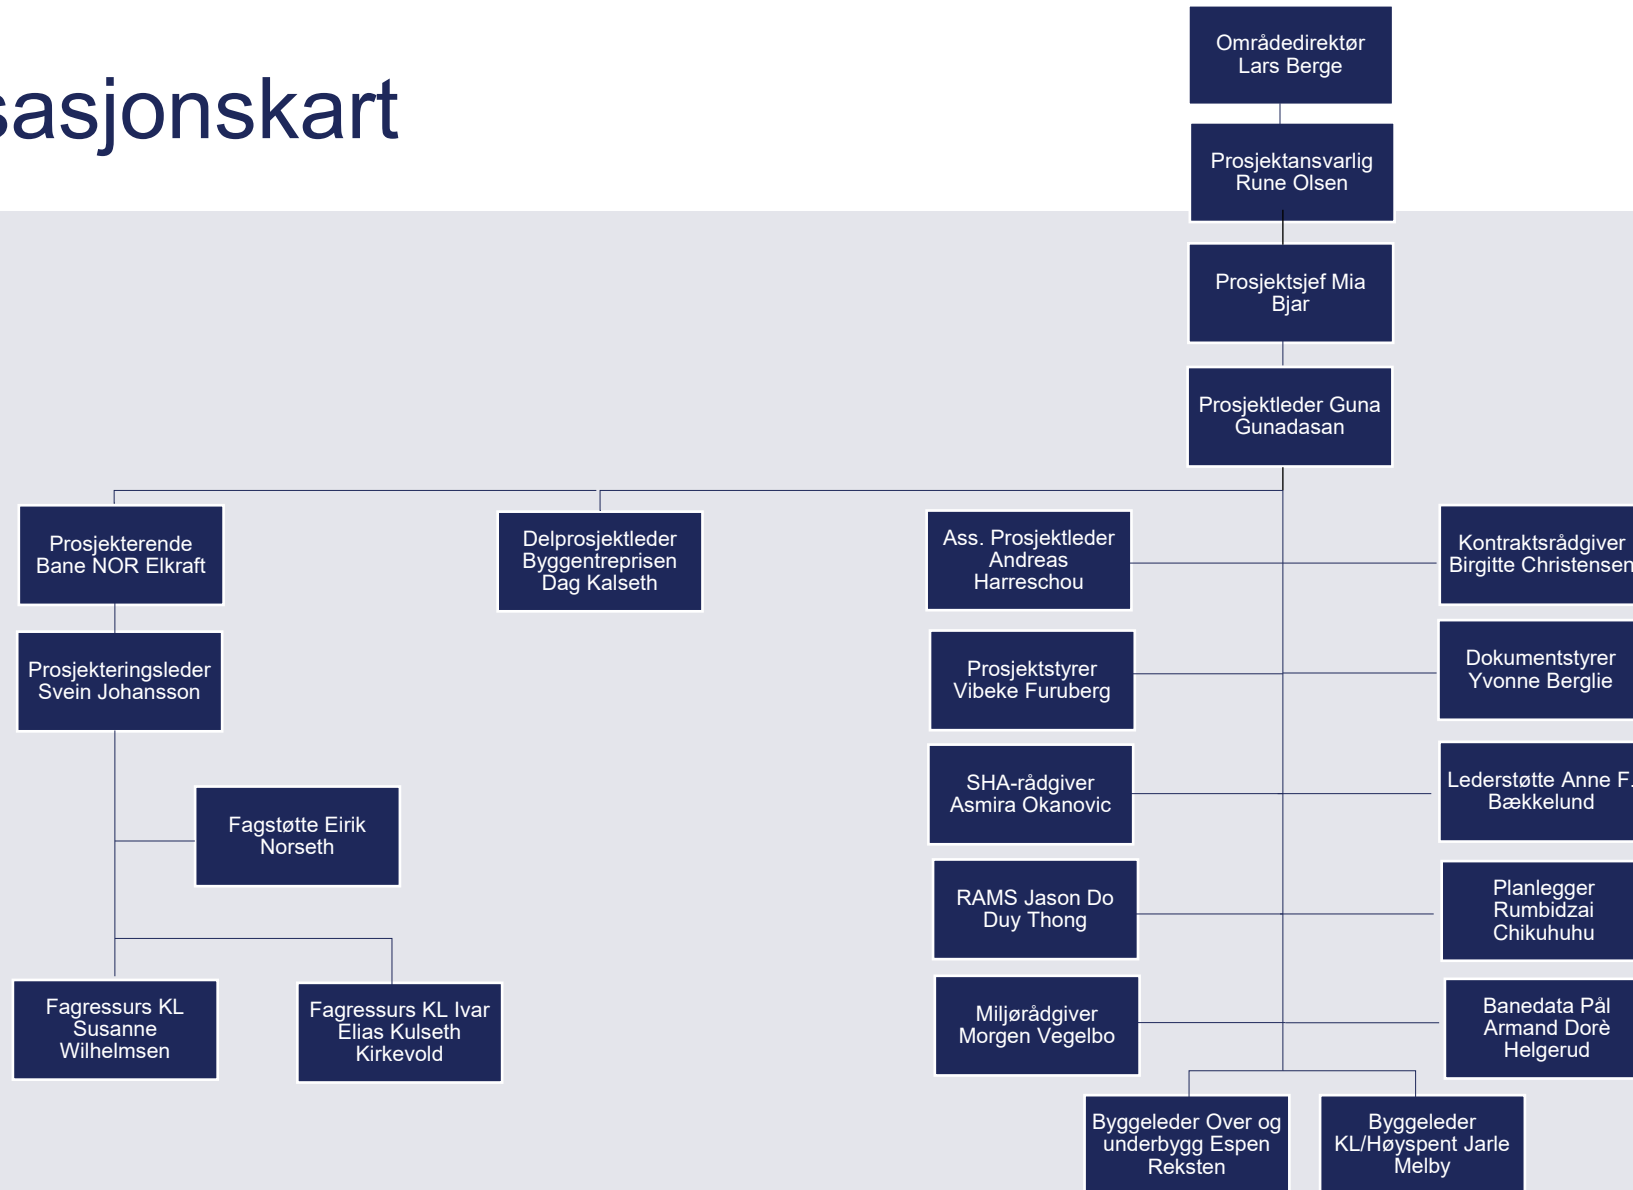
sasjonskart

Områdedirektør Lars Berge

Prosjektansvarlig Rune Olsen

Prosjektsjef Mia Bjar

Prosjektleder Guna Gunadasan

Prosjekterende Bane NOR Elkraft

Delprosjektleder Byggentreprisen Dag Kalseth

Ass. Prosjektleder Andreas Harreschou

Kontraktsrådgiver Birgitte Christensen

Prosjekteringsleder Svein Johansson

Prosjektstyrer Vibeke Furuberg

Dokumentstyrer Yvonne Berglie

SHA-rådgiver Asmira Okanovic

Lederstøtte Anne F. Bækkelund

Fagstøtte Eirik Norseth

RAMS Jason Do Duy Thong

Planlegger Rumbidzai Chikuhuhu

Fagressurs KL Susanne Wilhelmsen

Fagressurs KL Ivar Elias Kulseth Kirkevold

Miljørådgiver Morgen Vegelbo

Banedata Pål Armand Dorè Helgerud

Byggeleder Over og underbygg Espen Reksten

Byggeleder KL/Høyspent Jarle Melby